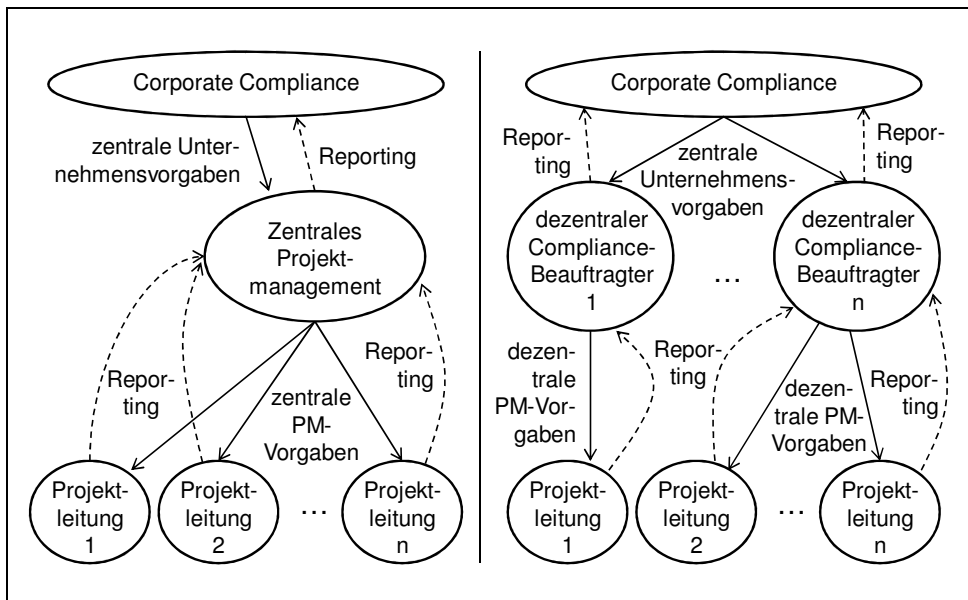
Corporate Compliance

zentrale Unternehmensvorgaben

Reporting

Zentrales Projektmanagement

Reporting

zentrale PM-Vorgaben

Reporting

Projektleitung 1

Projektleitung 2

…

Projektleitung n

Corporate Compliance

Reporting

zentrale Unternehmensvorgaben

Reporting

dezentraler Compliance-Beauftragter 1

…

dezentraler Compliance-Beauftragter n

dezentrale PM-Vorgaben

Reporting

dezentrale PM-Vorgaben

Reporting

Projektleitung 1

Projektleitung 2

…

Projektleitung n